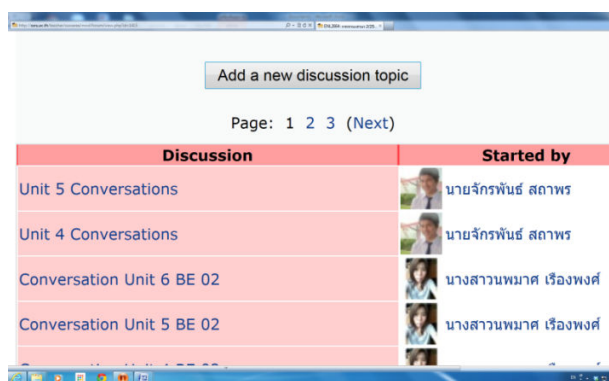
Add a new discussion topic

Page: 1 2 3 (Next)

| Discussion | Started by |
|---|---|
| Unit 5 Conversations | นายจักรพันธ์ สถาพร |
| Unit 4 Conversations | นายจักรพันธ์ สถาพร |
| Conversation Unit 6 BE 02 | นางสาวนพมาศ เรืองพงศ์ |
| Conversation Unit 5 BE 02 | นางสาวนพมาศ เรืองพงศ์ |
| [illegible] | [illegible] |